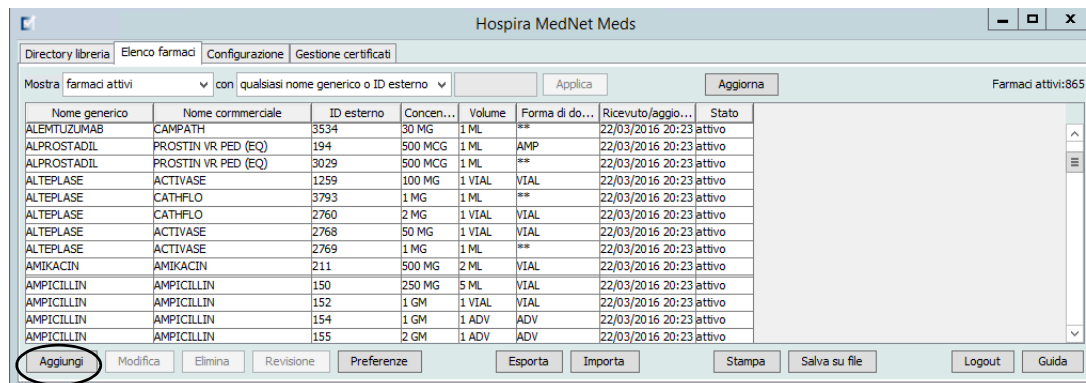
Hospira MedNet Meds

Directory libreria | Elenco farmaci | Configurazione | Gestione certificati

Mostra farmaci attivi con qualsiasi nome generico o ID esterno Applica Aggiorna Farmaci attivi:865

| Nome generico | Nome commerciale | ID esterno | Concen... | Volume | Forma di do... | Ricevuto/aggio... | Stato |
|---|---|---|---|---|---|---|---|
| ALEMTUZUMAB | CAMPATH | 3534 | 30 MG | 1 ML | ** | 22/03/2016 20:23 | attivo |
| ALPROSTADIL | PROSTIN VR PED (EQ) | 194 | 500 MCG | 1 ML | AMP | 22/03/2016 20:23 | attivo |
| ALPROSTADIL | PROSTIN VR PED (EQ) | 3029 | 500 MCG | 1 ML | ** | 22/03/2016 20:23 | attivo |
| ALTEPLASE | ACTIVASE | 1259 | 100 MG | 1 VIAL | VIAL | 22/03/2016 20:23 | attivo |
| ALTEPLASE | CATHFLO | 3793 | 1 MG | 1 ML | ** | 22/03/2016 20:23 | attivo |
| ALTEPLASE | CATHFLO | 2760 | 2 MG | 1 VIAL | VIAL | 22/03/2016 20:23 | attivo |
| ALTEPLASE | ACTIVASE | 2768 | 50 MG | 1 VIAL | VIAL | 22/03/2016 20:23 | attivo |
| ALTEPLASE | ACTIVASE | 2769 | 1 MG | 1 ML | ** | 22/03/2016 20:23 | attivo |
| AMIKACIN | AMIKACIN | 211 | 500 MG | 2 ML | VIAL | 22/03/2016 20:23 | attivo |
| AMPICILLIN | AMPICILLIN | 150 | 250 MG | 5 ML | VIAL | 22/03/2016 20:23 | attivo |
| AMPICILLIN | AMPICILLIN | 152 | 1 GM | 1 VIAL | VIAL | 22/03/2016 20:23 | attivo |
| AMPICILLIN | AMPICILLIN | 154 | 1 GM | 1 ADV | ADV | 22/03/2016 20:23 | attivo |
| AMPICILLIN | AMPICILLIN | 155 | 2 GM | 1 ADV | ADV | 22/03/2016 20:23 | attivo |

Aggiungi Modifica Elimina Revisione Preferenze Esporta Importa Stampa Salva su file Logout Guida